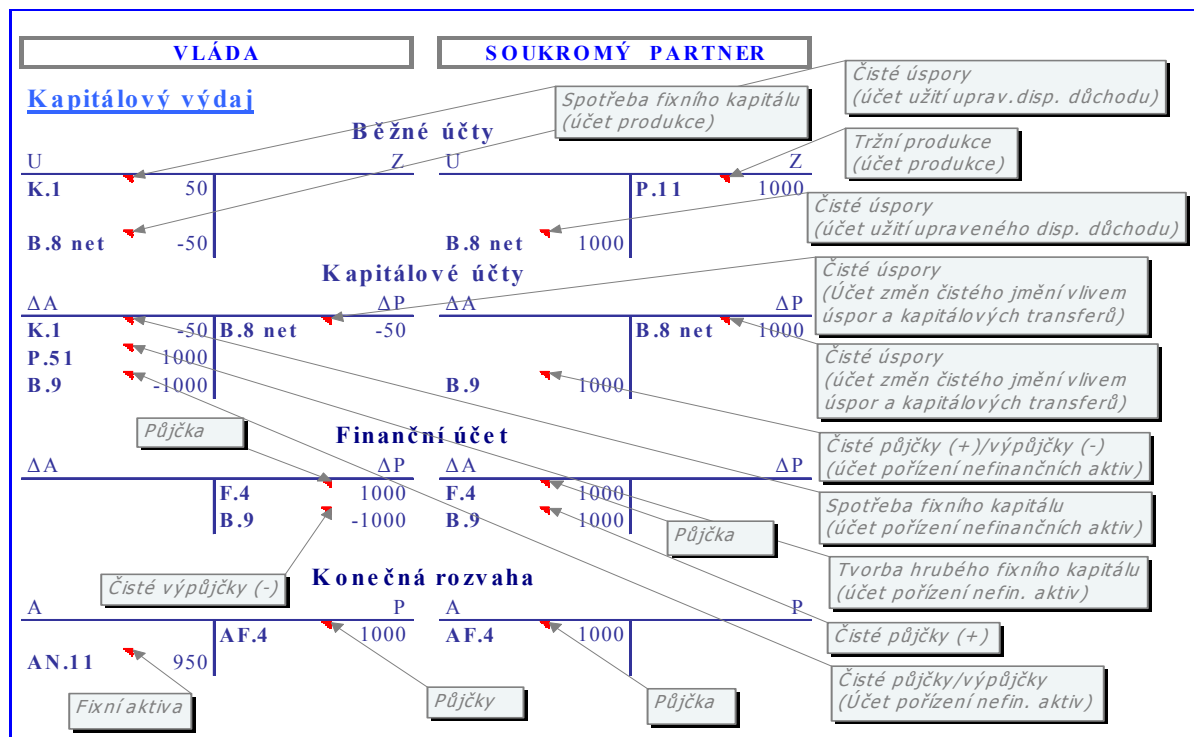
VLÁDA

SOUKROMÝ PARTNER

Kapitálový výdaj

Čisté úspory (účet užití uprav.disp. důchodu)

Spotřeba fixního kapitálu (účet produkce)

Běžné účty

| U | | Z |
|---|---|---|
| K.1 | 50 | |
| B.8 net | -50 | |

| U | | Z |
|---|---|---|
| | P.11 | 1000 |
| B.8 net | 1000 | |

Tržní produkce (účet produkce)

Čisté úspory (účet užití upraveného disp. důchodu)

Kapitálové účty

| ΔA | | | ΔP |
|---|---|---|---|
| K.1 | -50 | B.8 net | -50 |
| P.51 | 1000 | | |
| B.9 | -1000 | | |

| ΔA | | | ΔP |
|---|---|---|---|
| | | B.8 net | 1000 |
| B.9 | 1000 | | |

Čisté úspory (Účet změn čistého jmění vlivem úspor a kapitálových transferů)

Čisté úspory (účet změn čistého jmění vlivem úspor a kapitálových transferů)

Půjčka

Finanční účet

| ΔA | | | ΔP |
|---|---|---|---|
| | | F.4 | 1000 |
| | | B.9 | -1000 |

| ΔA | | ΔP |
|---|---|---|
| F.4 | 1000 | |
| B.9 | 1000 | |

Čisté půjčky (+)/výpůjčky (-) (účet pořízení nefinančních aktiv)

Spotřeba fixního kapitálu (účet pořízení nefinančních aktiv)

Půjčka

Tvorba hrubého fixního kapitálu (účet pořízení nefin. aktiv)

Čisté výpůjčky (-)

Konečná rozvaha

| A | | | P |
|---|---|---|---|
| | | AF.4 | 1000 |
| AN.11 | 950 | | |

| A | | P |
|---|---|---|
| AF.4 | 1000 | |

Čisté půjčky (+)

Čisté půjčky/výpůjčky (Účet pořízení nefin. aktiv)

Fixní aktiva

Půjčky

Půjčka